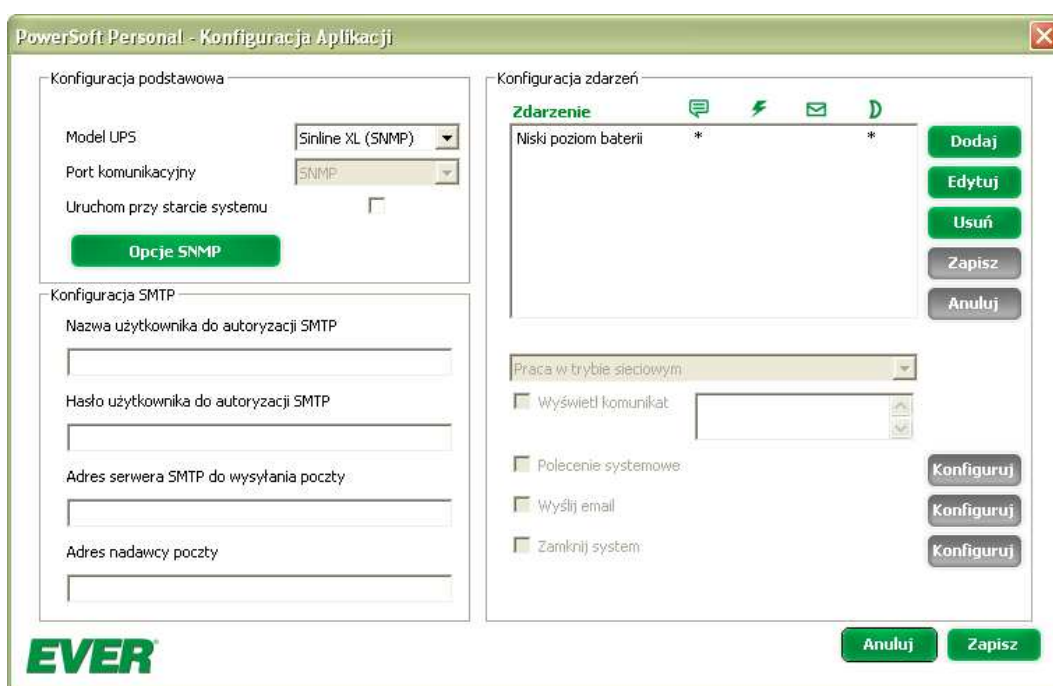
PowerSoft Personal - Konfiguracja Aplikacji

Konfiguracja podstawowa

Model UPS
Sinline XL (SNMP)

Port komunikacyjny
SNMP

Uruchom przy starcie systemu

Opcje SNMP

Konfiguracja SMTP

Nazwa użytkownika do autoryzacji SMTP

Hasło użytkownika do autoryzacji SMTP

Adres serwera SMTP do wysyłania poczty

Adres nadawcy poczty

Konfiguracja zdarzeń

Zdarzenie

| Zdarzenie | | | | |
|---|---|---|---|---|
| Niski poziom baterii | * | | | * |

Dodaj
Edytuj
Usuń
Zapisz
Anuluj

Praca w trybie sieciowym

Wyświetl komunikat

Polecenie systemowe
Konfiguruj

Wyślij email
Konfiguruj

Zamknij system
Konfiguruj

EVER

Anuluj
Zapisz